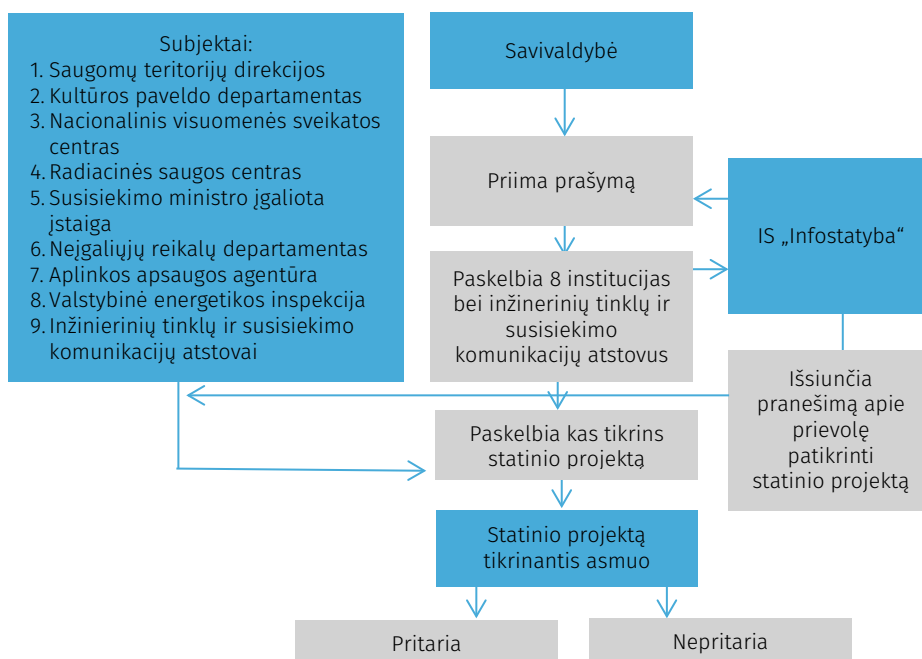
Subjektai:
1. Saugomų teritorijų direkcijos
2. Kultūros paveldo departamentas
3. Nacionalinis visuomenės sveikatos centras
4. Radiacinės saugos centras
5. Susisiekimo ministro įgaliota įstaiga
6. Neįgaliųjų reikalų departamentas
7. Aplinkos apsaugos agentūra
8. Valstybinė energetikos inspekcija
9. Inžinierinių tinklų ir susisiekimo komunikacijų atstovai

Savivaldybė

Priima prašymą

IS „Infostatyba“

Paskelbia 8 institucijas bei inžinerinių tinklų ir susisiekimo komunikacijų atstovus

Išsiunčia pranešimą apie prievolę patikrinti statinio projektą

Paskelbia kas tikrins statinio projektą

Statinio projektą tikrinantis asmuo

Pritaria

Nepritaria